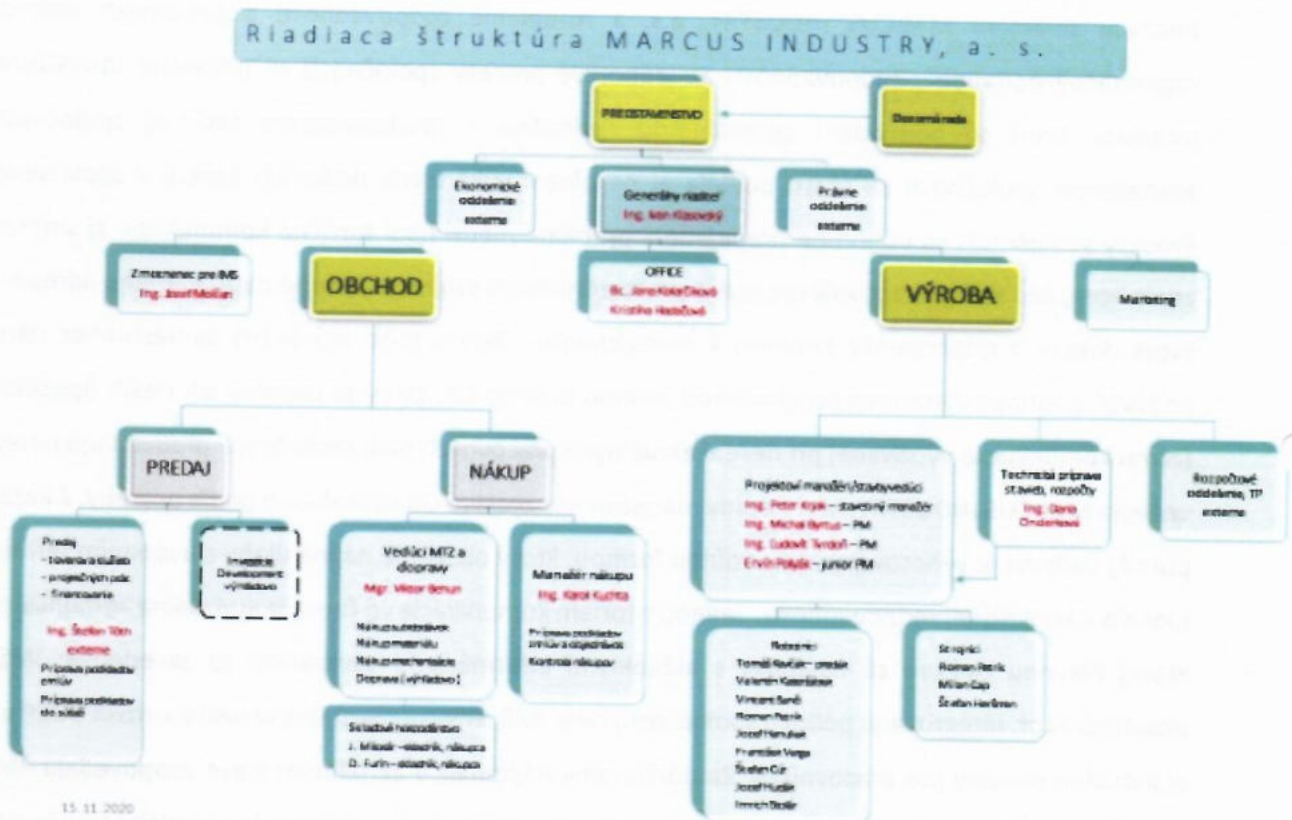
Riadiaca štruktúra MARCUS INDUSTRY, a. s.

PREDSTAVENSTVO

Dozorná rada

Ekonomické oddelenie externe

Generálny riaditeľ
Ing. Ivan Klasovský

Právne oddelenie externe

Zmocnenec pre IMS
Ing. Jozef Mošlan

OBCHOD

OFFICE
Bc. Jana Kolačková
Kristína Hrabčová

VÝROBA

Marketing

PREDAJ

NÁKUP

Predaj
- tovaru a služieb
- projekčných prác
- financovanie
Ing. Štefan Tóth externe
Príprava podkladov ponúk
Príprava podkladov do súťaží

Investičný Development výhľadovo

Vedúci MTZ a dopravy
Mgr. Viktor Beňuš
Nákup subdodávok
Nákup materiálu
Nákup mechanizácie
Doprava (výhľadovo)

Manažér nákupu
Ing. Karol Kuchta
Príprava podkladov ponúk a objednávok
Kontrola nákupov

Skladové hospodárstvo
J. Miloslav – skladník, nákupca
D. Furin – skladník, nákupca

Projektoví manažéri/stavbyvedúci
Ing. Peter Kryak – stavebný manažér
Ing. Michal Bartuš – PM
Ing. Ľudovít Tvrdoň – PM
Ervin Polyák – junior PM

Technická príprava stavieb, rozpočty
Ing. Dana Ondertová

Rozpočtové oddelenie, TP externe

Robotníci
Tomáš Kavčák – predák
Valentín Kostelanski
Vincent Šaró
Roman Pecník
Jozef Hanušek
František Varga
Štefan Cúr
Jozef Hudák
Imrich Bodár

Strojníci
Roman Pecník
Milan Cap
Štefan Herbman

15.11.2020